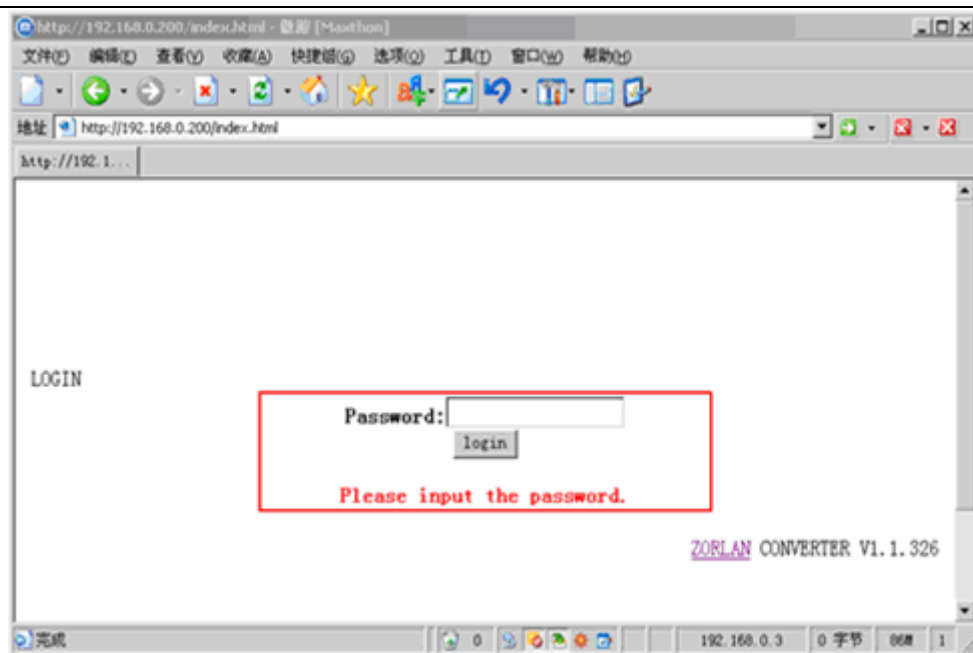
http://192.168.0.200/index.html - 傲游 [Maxthon]

文件(F) 编辑(E) 查看(V) 收藏(A) 快捷组(G) 选项(O) 工具(T) 窗口(W) 帮助(H)

地址 http://192.168.0.200/index.html

http://192.1...

LOGIN

Password:

login

Please input the password.

ZORLAN CONVERTER V1.1.326

完成

0

192.168.0.3

0 字节

86M

1